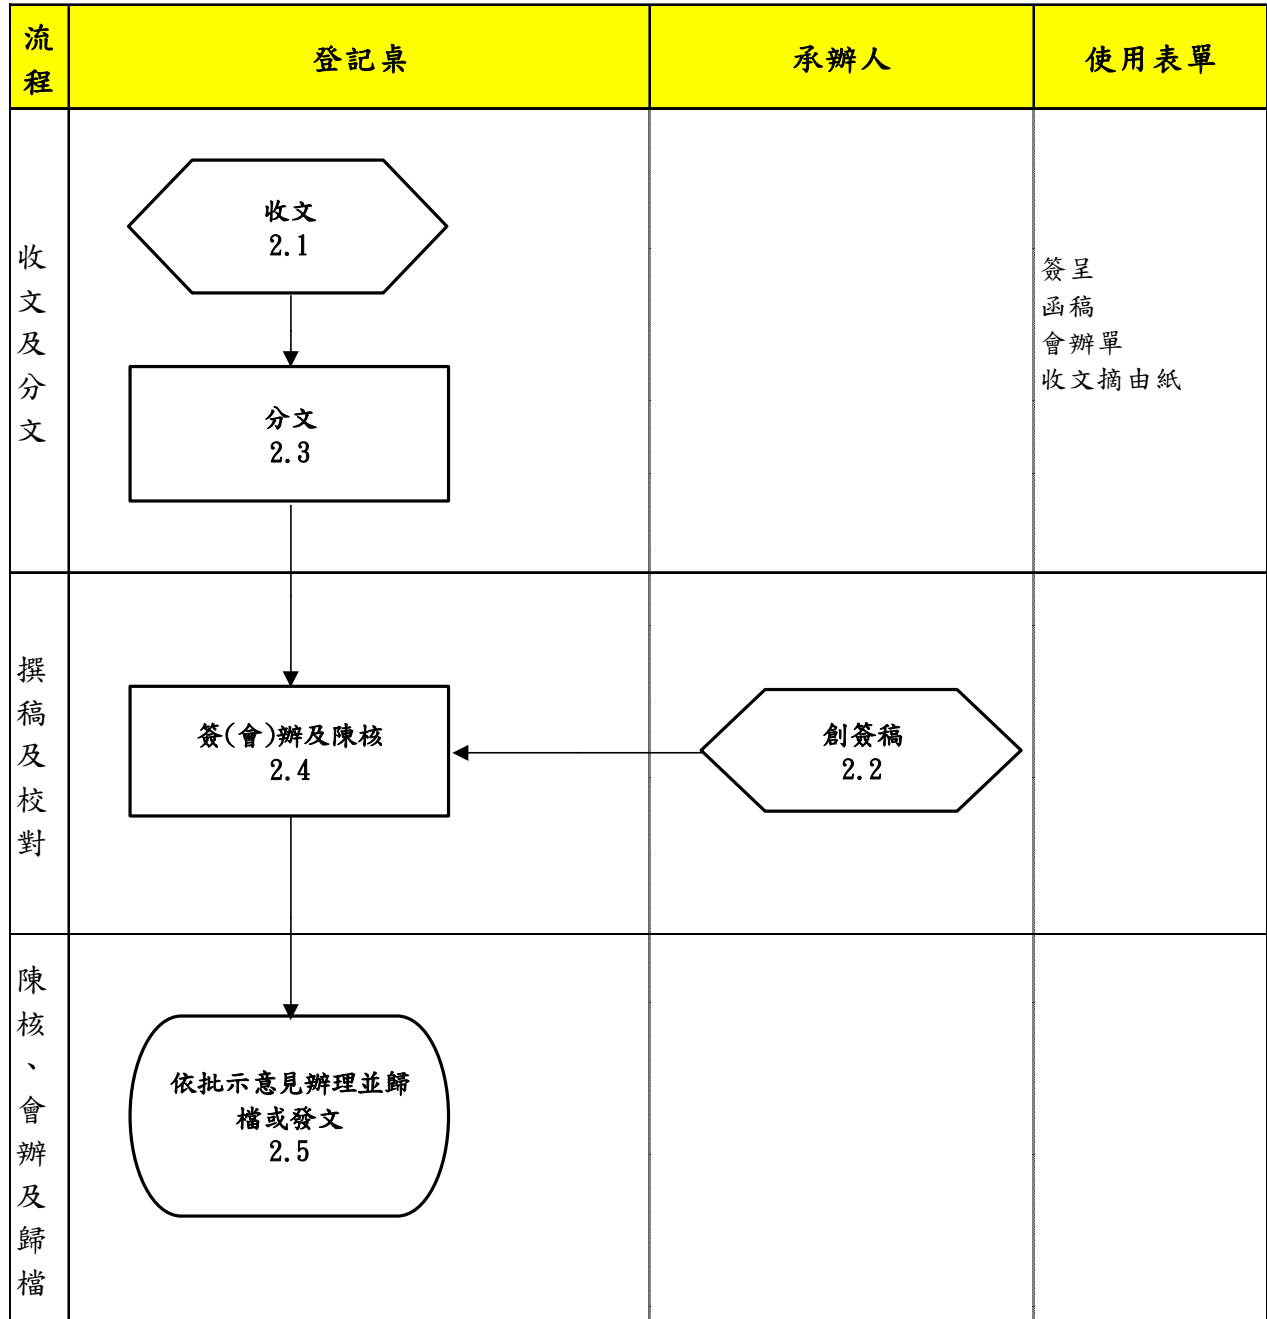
| 流程 | 登記桌 | 承辦人 | 使用表單 |
|---|---|---|---|
| 收文及分文 | 收文 2.1<br>分文 2.3 | | 簽呈<br>函稿<br>會辦單<br>收文摘由紙 |
| 撰稿及校對 | 簽(會)辦及陳核 2.4 | 創簽稿 2.2 | |
| 陳核、會辦及歸檔 | 依批示意見辦理並歸檔或發文 2.5 | | |